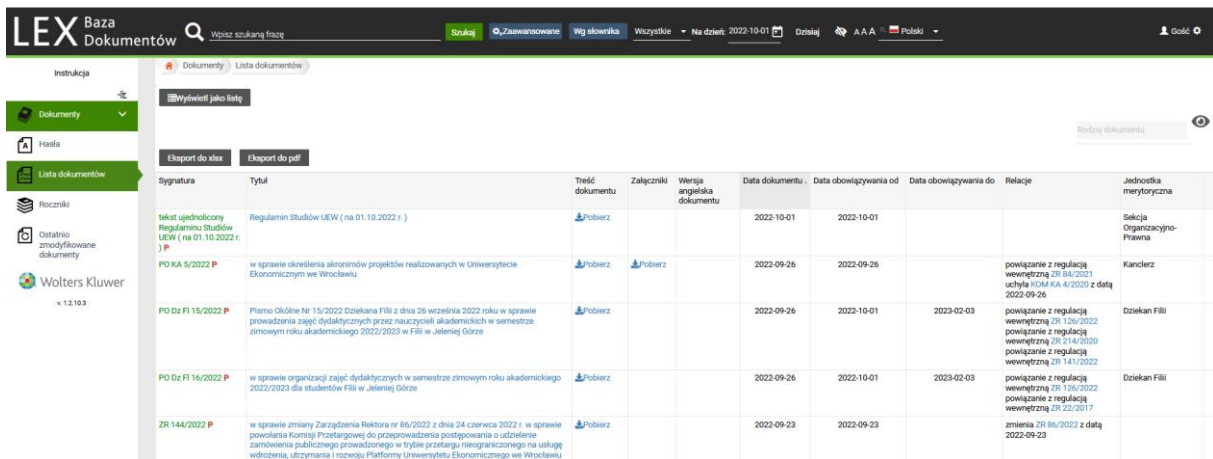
LEX Baza Dokumentów Wpisz szukaną frazę Szukaj Zaawansowane Wg słownika Wszystkie Na dzień: 2022-10-01 Dzisiaj AAA Polski Gość

Instrukcja

Dokumenty

Hasła

Lista dokumentów

Roczniki

Ostatnio zmodyfikowane dokumenty

Wolters Kluwer

v. 1.2.10.3

Dokumenty Lista dokumentów

Wyświetl jako listę

Rodzaj dokumentu

Eksport do xlsx Eksport do pdf

| Sygnatura | Tytuł | Treść dokumentu | Załączniki | Wersja angielska dokumentu | Data dokumentu | Data obowiązywania od | Data obowiązywania do | Relacje | Jednostka merytoryczna |
|---|---|---|---|---|---|---|---|---|---|
| tekst ujednolicony Regulaminu Studiów UEW ( na 01.10.2022 r. ) P | Regulamin Studiów UEW ( na 01.10.2022 r. ) | Pobierz | | | 2022-10-01 | 2022-10-01 | | | Sekcja Organizacyjno-Prawna |
| PO KA 5/2022 P | w sprawie określenia akronimów projektów realizowanych w Uniwersytecie Ekonomicznym we Wrocławiu | Pobierz | Pobierz | | 2022-09-26 | 2022-09-26 | | powiązanie z regulacją wewnętrzną ZR 84/2021 uchyla KOM KA 4/2020 z datą 2022-09-26 | Kanclerz |
| PO Dz Fl 15/2022 P | Pismo Okólne Nr 15/2022 Dziekana Filii z dnia 26 września 2022 roku w sprawie prowadzenia zajęć dydaktycznych przez nauczycieli akademickich w semestrze zimowym roku akademickiego 2022/2023 w Filii w Jeleniej Górze | Pobierz | | | 2022-09-26 | 2022-10-01 | 2023-02-03 | powiązanie z regulacją wewnętrzną ZR 126/2022 powiązanie z regulacją wewnętrzną ZR 214/2020 powiązanie z regulacją wewnętrzną ZR 141/2022 | Dziekan Filii |
| PO Dz Fl 16/2022 P | w sprawie organizacji zajęć dydaktycznych w semestrze zimowym roku akademickiego 2022/2023 dla studentów Filii w Jeleniej Górze | Pobierz | | | 2022-09-26 | 2022-10-01 | 2023-02-03 | powiązanie z regulacją wewnętrzną ZR 126/2022 powiązanie z regulacją wewnętrzną ZR 22/2017 | Dziekan Filii |
| ZR 144/2022 P | w sprawie zmiany Zarządzenia Rektora nr 86/2022 z dnia 24 czerwca 2022 r. w sprawie powołania Komisji Przetargowej do przeprowadzenia postępowania o udzielenie zamówienia publicznego prowadzonego w trybie przetargu nieograniczonego na usługę wdrożenia, utrzymania i rozwoju Platformy Uniwersytetu Ekonomicznego we Wrocławiu | Pobierz | | | 2022-09-23 | 2022-09-23 | | zmienia ZR 86/2022 z datą 2022-09-23 | |